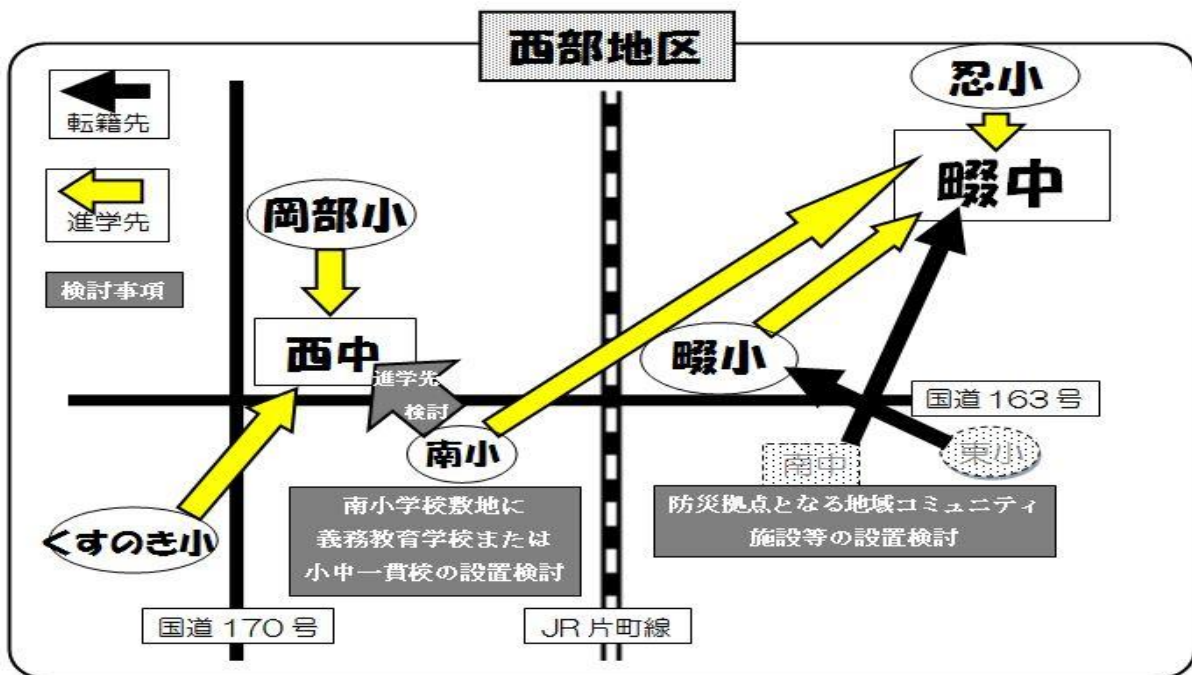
西部地区

転籍先

進学先

検討事項

岡部小

西中

進学先
検討

くすのき小

南小

南小学校敷地に
義務教育学校または
小中一貫校の設置検討

国道 170 号

JR 片町線

忍小

曖中

曖小

国道 163 号

南中

東小

防災拠点となる地域コミュニティ
施設等の設置検討